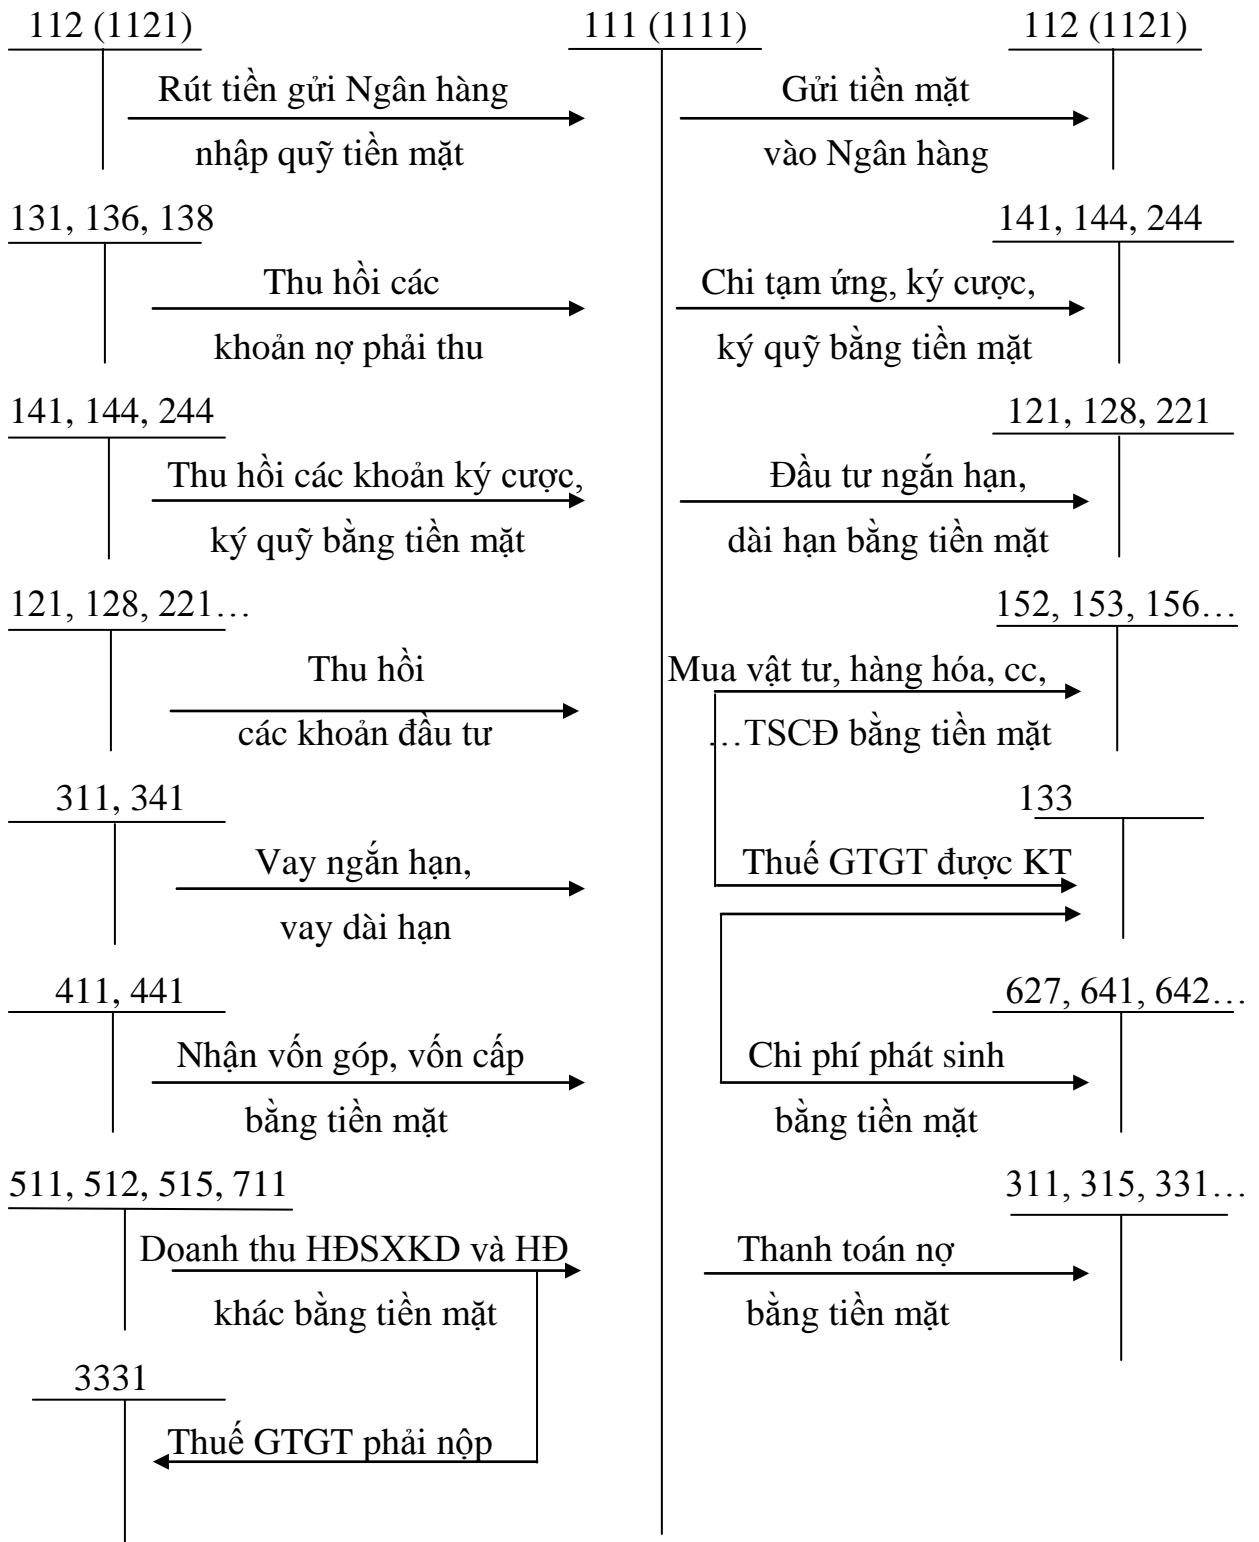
112 (1121)

111 (1111)

112 (1121)

Rút tiền gửi Ngân hàng nhập quỹ tiền mặt

Gửi tiền mặt vào Ngân hàng

131, 136, 138

141, 144, 244

Thu hồi các khoản nợ phải thu

Chi tạm ứng, ký cược, ký quỹ bằng tiền mặt

141, 144, 244

121, 128, 221

Thu hồi các khoản ký cược, ký quỹ bằng tiền mặt

Đầu tư ngắn hạn, dài hạn bằng tiền mặt

121, 128, 221…

152, 153, 156…

Thu hồi các khoản đầu tư

Mua vật tư, hàng hóa, cc, …TSCĐ bằng tiền mặt

311, 341

133

Vay ngắn hạn, vay dài hạn

Thuế GTGT được KT

411, 441

627, 641, 642…

Nhận vốn góp, vốn cấp bằng tiền mặt

Chi phí phát sinh bằng tiền mặt

511, 512, 515, 711

311, 315, 331…

Doanh thu HĐSXKD và HĐ khác bằng tiền mặt

Thanh toán nợ bằng tiền mặt

3331

Thuế GTGT phải nộp